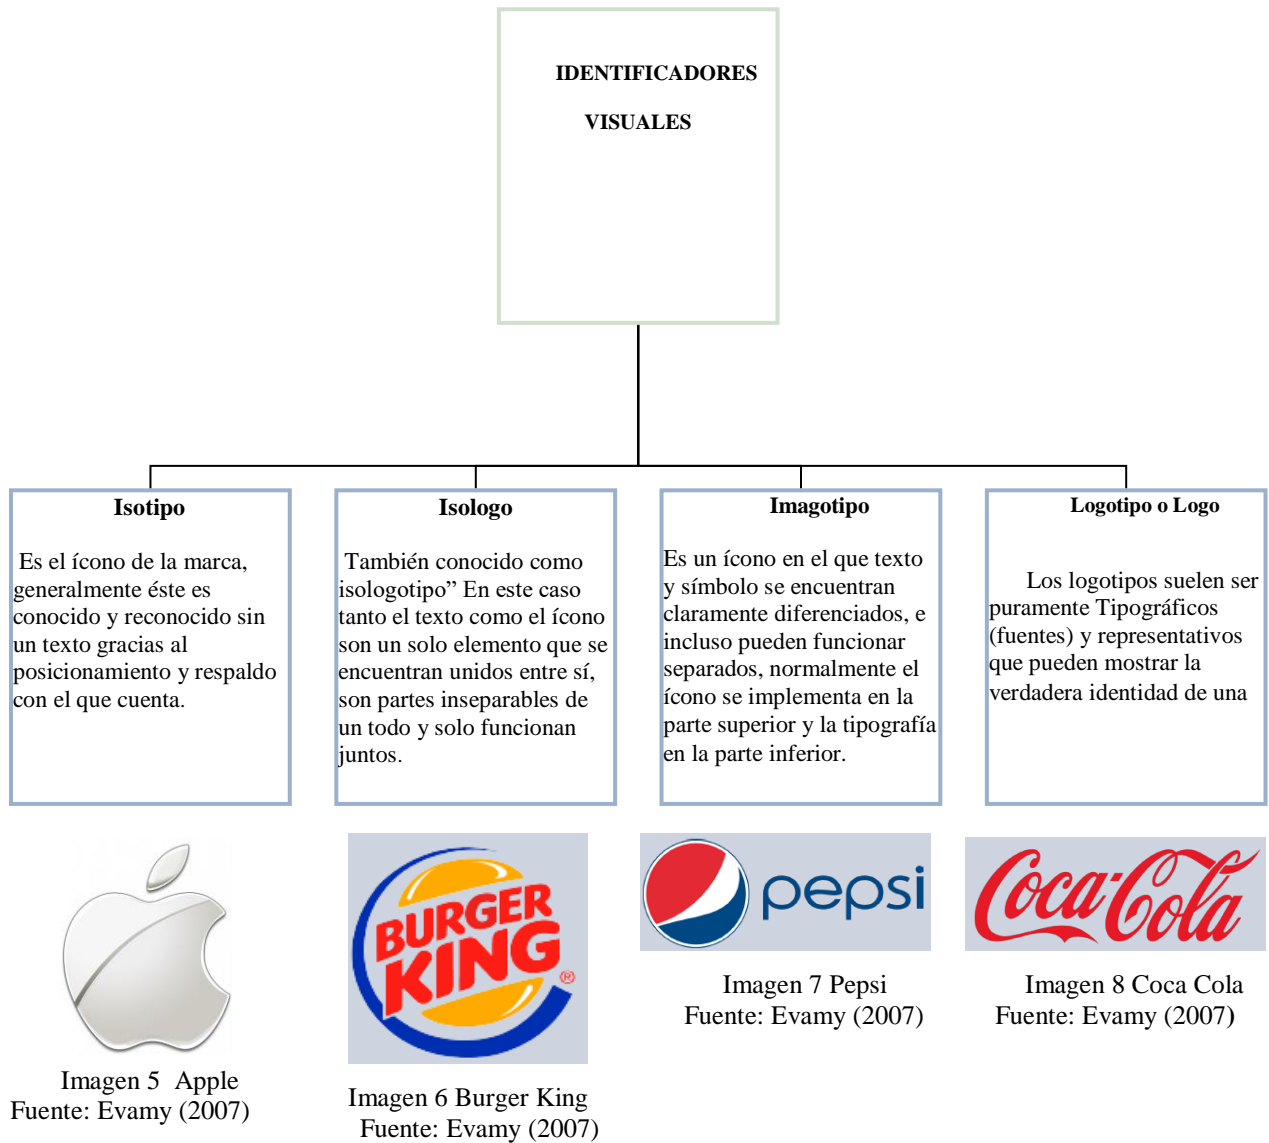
IDENTIFICADORES VISUALES

Isotipo

Es el ícono de la marca, generalmente éste es conocido y reconocido sin un texto gracias al posicionamiento y respaldo con el que cuenta.

Isologo

También conocido como isologotipo" En este caso tanto el texto como el ícono son un solo elemento que se encuentran unidos entre sí, son partes inseparables de un todo y solo funcionan juntos.

Imagotipo

Es un ícono en el que texto y símbolo se encuentran claramente diferenciados, e incluso pueden funcionar separados, normalmente el ícono se implementa en la parte superior y la tipografía en la parte inferior.

Logotipo o Logo

Los logotipos suelen ser puramente Tipográficos (fuentes) y representativos que pueden mostrar la verdadera identidad de una

Imagen 5 Apple
Fuente: Evamy (2007)

BURGER KING ®

Imagen 6 Burger King
Fuente: Evamy (2007)

pepsi

Imagen 7 Pepsi
Fuente: Evamy (2007)

Coca-Cola

Imagen 8 Coca Cola
Fuente: Evamy (2007)